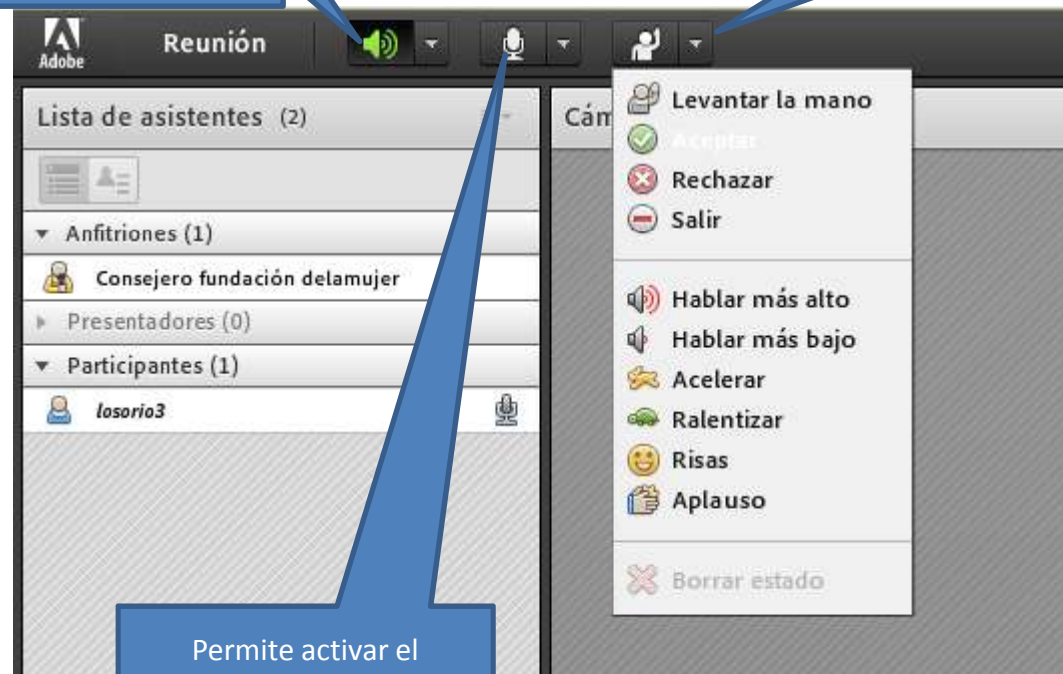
Adobe

Reunión

Lista de asistentes (2)

Anfitriones (1)

Consejero fundación delamujer

Presentadores (0)

Participantes (1)

losorio3

Cám

Levantar la mano

Aceptar

Rechazar

Salir

Hablar más alto

Hablar más bajo

Acelerar

Ralentizar

Risas

Aplauso

Borrar estado

Permite activar el